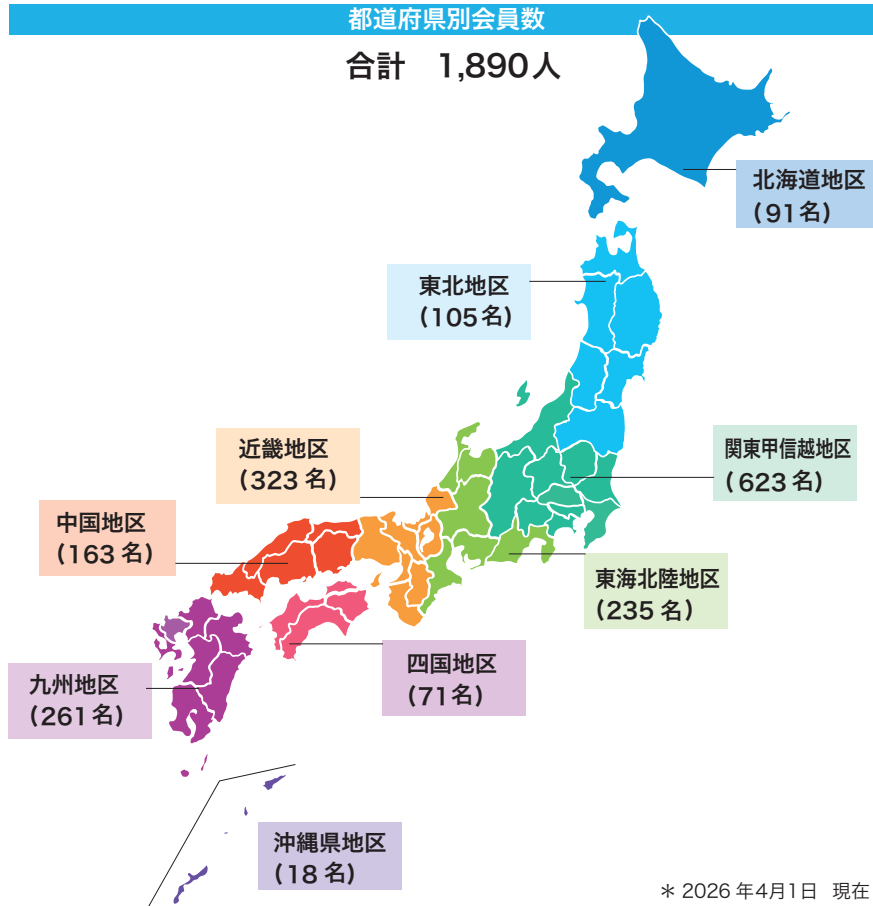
都道府県別会員数

合計　1,890人

北海道地区
（91名）

東北地区
（105名）

関東甲信越地区
（623名）

近畿地区
（323名）

中国地区
（163名）

東海北陸地区
（235名）

四国地区
（71名）

九州地区
（261名）

沖縄県地区
（18名）

＊ 2026 年4月1日　現在